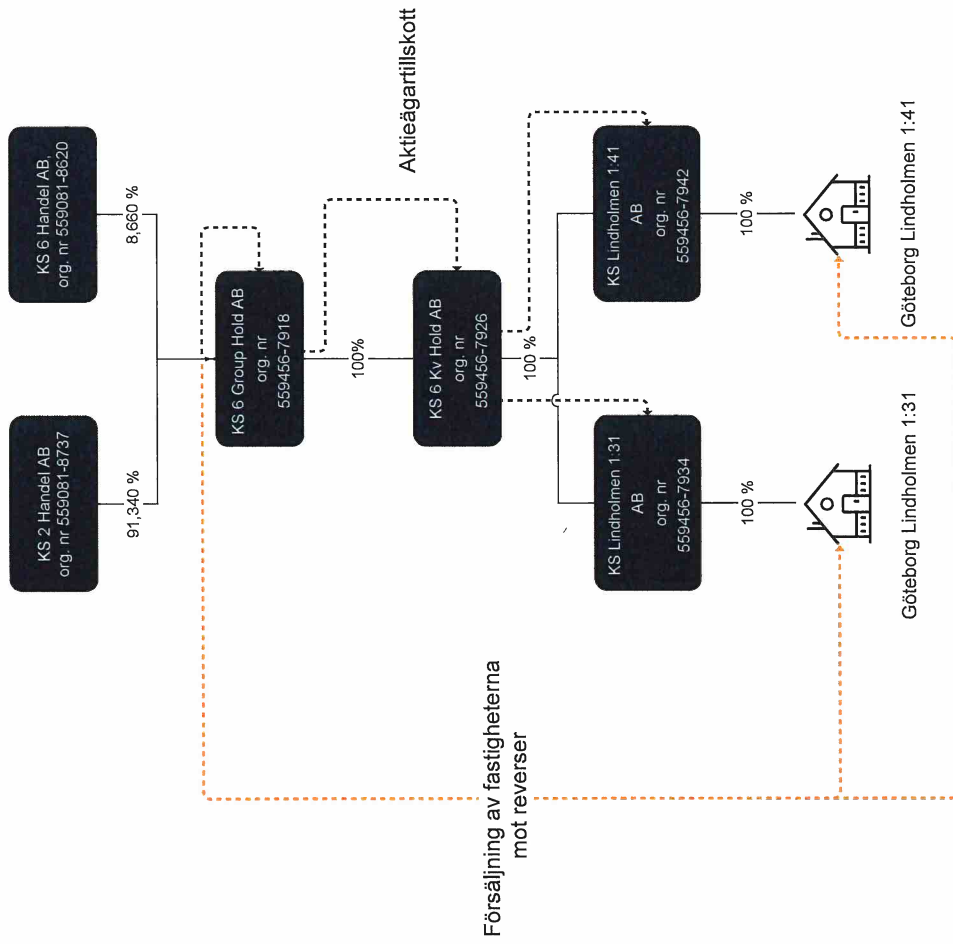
KS 6 Handel AB, org. nr 559081-8620

KS 2 Handel AB org. nr 559081-8737

8,660 %

91,340 %

Aktieägartillskott

KS 6 Group Hold AB org. nr 559456-7918

100%

KS 6 Kv Hold AB org. nr 559456-7926

100 %

KS Lindholmen 1:41 AB org. nr 559456-7942

100 %

Göteborg Lindholmen 1:41

KS Lindholmen 1:31 AB org. nr 559456-7934

100 %

Göteborg Lindholmen 1:31

Försäljning av fastigheterna mot reverser